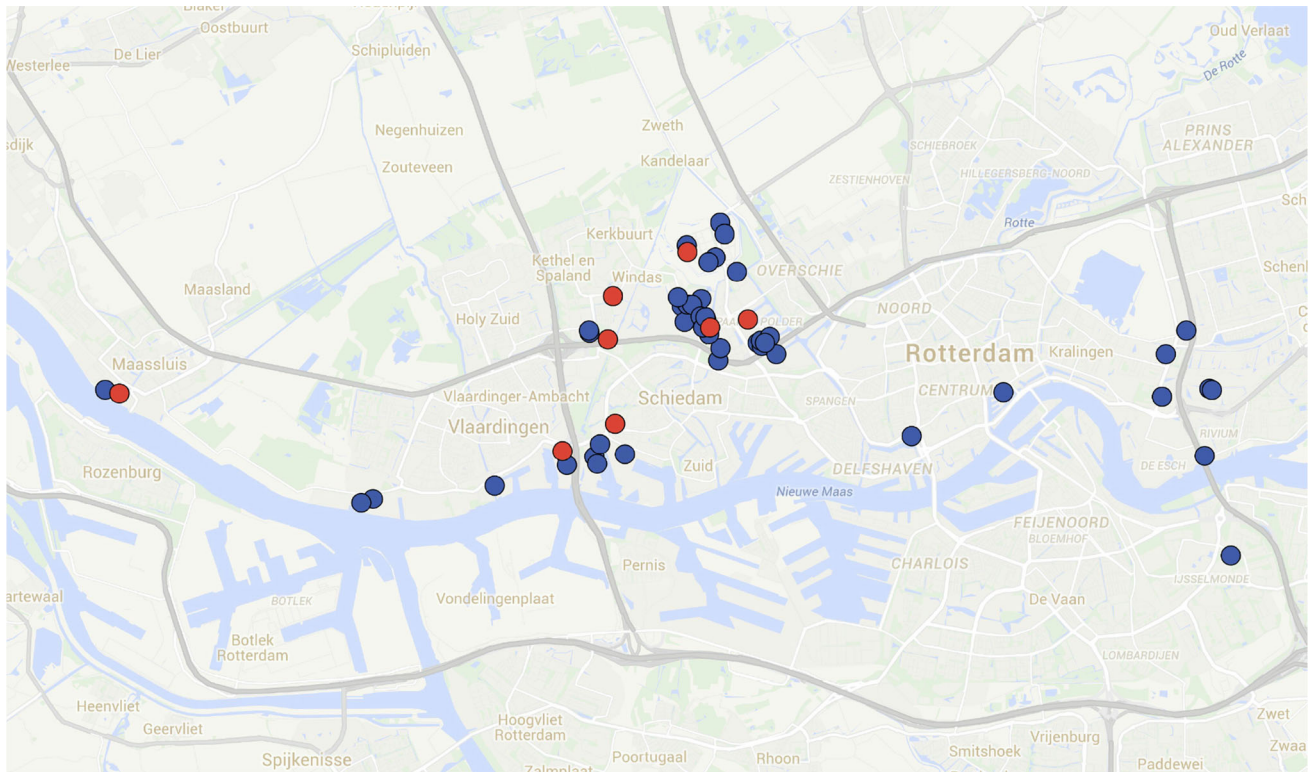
Blaker
Oostbuurt
De Lier
Westerlee
Schipluiden
Oud Verlaat
De Rotte
sdijk
Negenhuizen
Zweth
PRINS ALEXANDER
Zouteveen
Kandelaar
SCHIEBROEK
HILLEGERSBERG-NOORD
ZESTIENHOVEN
Sch
Rotte
Kerkbuurt
Kethel en Spaland
Windas
OVERSCHIE
Schenl
Maasland
NOORD
Holy Zuid
POLDER
Rotterdam
Kralingen
Maassluis
CENTRUM
Vlaardinger-Ambacht
Schiedam
SPANGEN
Vlaardingen
RIVIUM
Zuid
DELFSHAVEN
DE ESCH
Rozenburg
Nieuwe Maas
FEIJENOORD
BLOEMHOF
Pernis
CHARLOIS
artewaal
IJSSELMONDE
BOTLEK
Vondelingenplaat
De Vaan
Botlek Rotterdam
LOMBARDIJEN
Heenvliet
Geervliet
Hoogvliet Rotterdam
Zwet
Vrijenburg
Spijkenisse
Poortugaal
Rhoon
Smitshoek
Paddewei
Zwaa
Zalmplaat